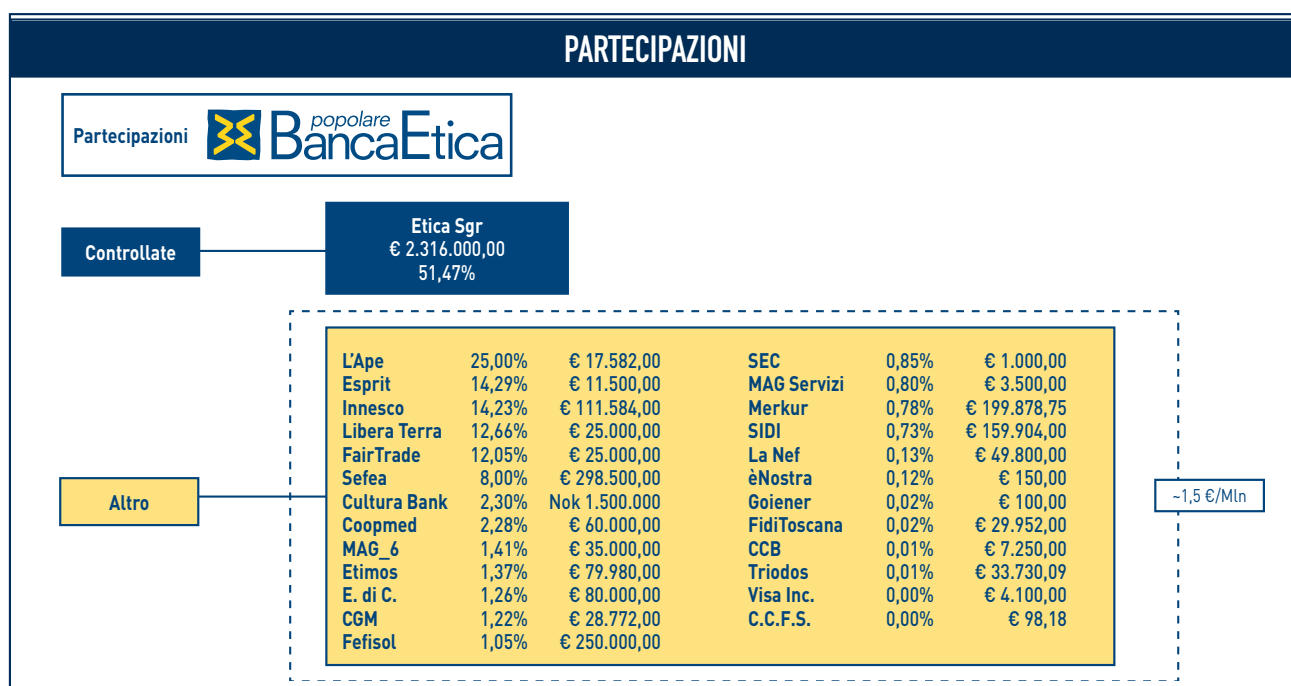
PARTECIPAZIONI

Partecipazioni popolare BancaEtica

Controllate

Etica Sgr
€ 2.316.000,00
51,47%

Altro

| | | |
|---|---|---|
| L'Ape | 25,00% | € 17.582,00 |
| Esprit | 14,29% | € 11.500,00 |
| Innesco | 14,23% | € 111.584,00 |
| Libera Terra | 12,66% | € 25.000,00 |
| FairTrade | 12,05% | € 25.000,00 |
| Sefea | 8,00% | € 298.500,00 |
| Cultura Bank | 2,30% | Nok 1.500.000 |
| Coopmed | 2,28% | € 60.000,00 |
| MAG_6 | 1,41% | € 35.000,00 |
| Etimos | 1,37% | € 79.980,00 |
| E. di C. | 1,26% | € 80.000,00 |
| CGM | 1,22% | € 28.772,00 |
| Fefisol | 1,05% | € 250.000,00 |

| | | |
|---|---|---|
| SEC | 0,85% | € 1.000,00 |
| MAG Servizi | 0,80% | € 3.500,00 |
| Merkur | 0,78% | € 199.878,75 |
| SIDI | 0,73% | € 159.904,00 |
| La Nef | 0,13% | € 49.800,00 |
| èNostra | 0,12% | € 150,00 |
| Goiener | 0,02% | € 100,00 |
| FidiToscana | 0,02% | € 29.952,00 |
| CCB | 0,01% | € 7.250,00 |
| Triodos | 0,01% | € 33.730,09 |
| Visa Inc. | 0,00% | € 4.100,00 |
| C.C.F.S. | 0,00% | € 98,18 |

~1,5 €/Mln